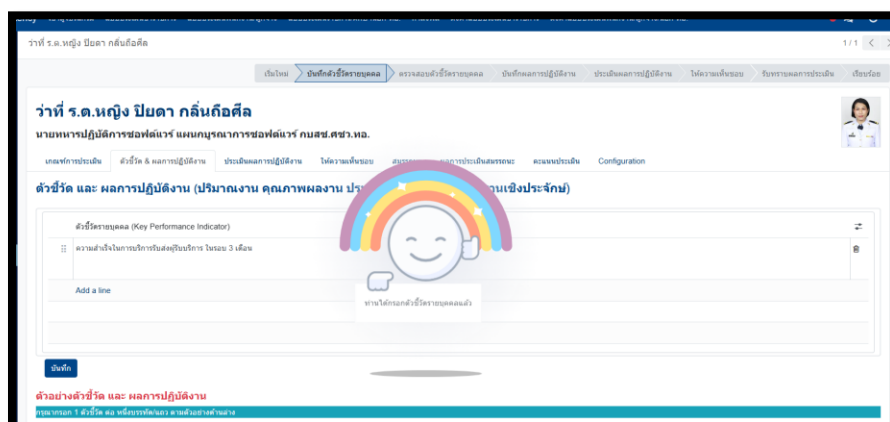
ว่าที่ ร.ต.หญิง ปิยดา กลั่นถือศีล

1 / 1

เริ่มใหม่
บันทึกตัวชี้วัดรายบุคคล
ตรวจสอบตัวชี้วัดรายบุคคล
บันทึกผลการปฏิบัติงาน
ประเมินผลการปฏิบัติงาน
ให้ความเห็นชอบ
รับทราบผลการประเมิน
เรียบร้อย

ว่าที่ ร.ต.หญิง ปิยดา กลั่นถือศีล
นายทหารปฏิบัติการซอฟต์แวร์ แผนกบูรณาการซอฟต์แวร์ กบสช.ศซว.ทอ.

เกณฑ์การประเมิน | ตัวชี้วัด & ผลการปฏิบัติงาน | ประเมินผลการปฏิบัติงาน | ให้ความเห็นชอบ | สมรรถนะ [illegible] | ผลการประเมินสมรรถนะ | คะแนนประเมิน | Configuration

ตัวชี้วัด และ ผลการปฏิบัติงาน (ปริมาณงาน คุณภาพผลงาน ประ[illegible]วนเชิงประจักษ์)

ตัวชี้วัดรายบุคคล (Key Performance Indicator)
ความสำเร็จในการบริการรับส่งผู้รับบริการ ในรอบ 3 เดือน
Add a line

ท่านได้กรอกตัวชี้วัดรายบุคคลแล้ว

บันทึก

ตัวอย่างตัวชี้วัด และ ผลการปฏิบัติงาน
กรุณากรอก 1 ตัวชี้วัด ต่อ หนึ่งบรรทัด/แถว ตามตัวอย่างด้านล่าง